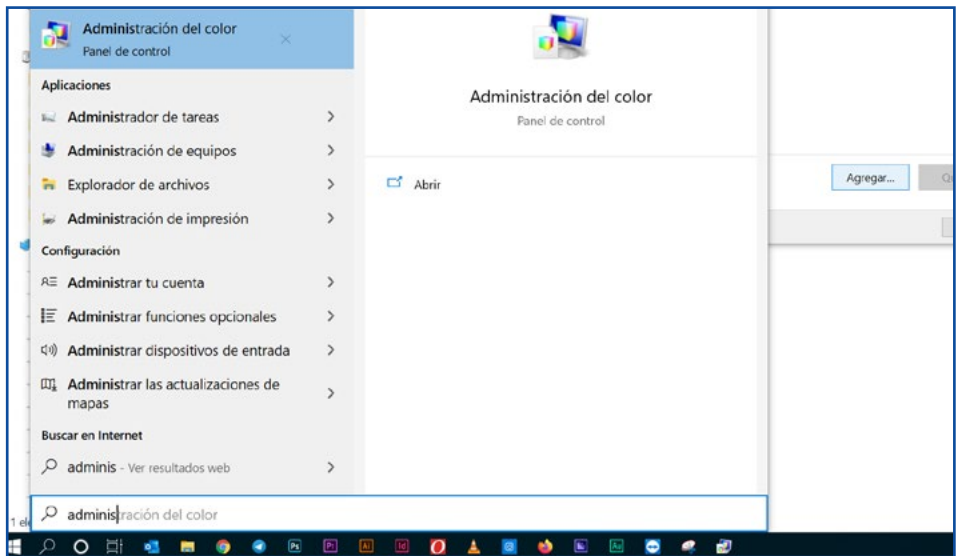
Administración del color
Panel de control

Aplicaciones

Administrador de tareas

Administración de equipos

Explorador de archivos

Administración de impresión

Configuración

Administrar tu cuenta

Administrar funciones opcionales

Administrar dispositivos de entrada

Administrar las actualizaciones de mapas

Buscar en Internet

adminis - Ver resultados web

Administración del color
Panel de control

Abrir

Agregar...

adminis|tración del color